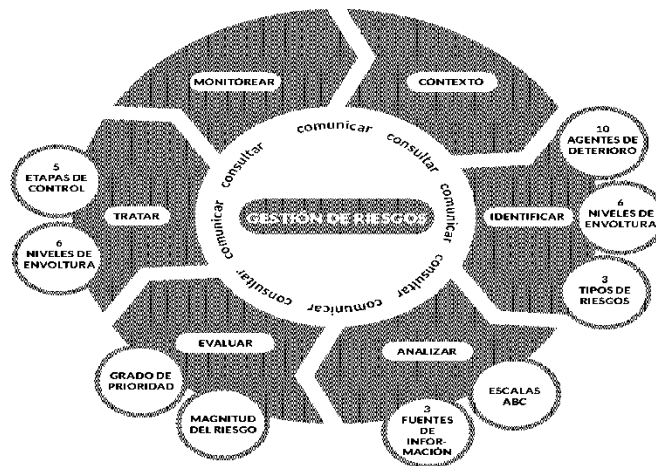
MONITOREAR

CONTEXTO

comunicar consultar comunicar consultar comunicar consultar comunicar consultar

GESTIÓN DE RIESGOS

5 ETAPAS DE CONTROL

TRATAR

6 NIVELES DE ENVOLTURA

10 AGENTES DE DETERIORO

IDENTIFICAR

6 NIVELES DE ENVOLTURA

3 TIPOS DE RIESGOS

EVALUAR

GRADO DE PRIORIDAD

MAGNITUD DEL RIESGO

ANALIZAR

ESCALAS ABC

3 FUENTES DE INFOR-MACIÓN